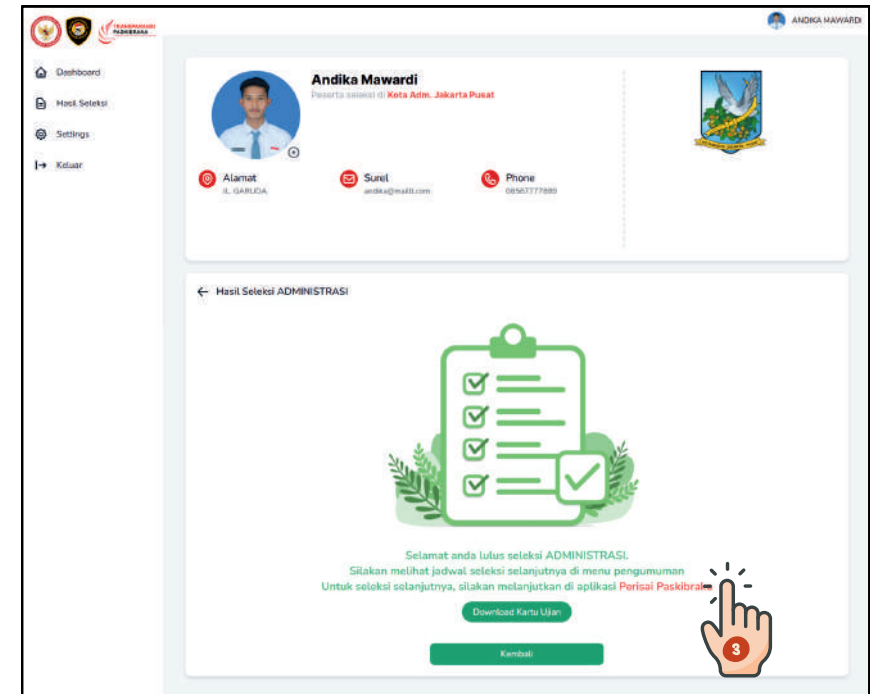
PASKIBRAKA

ANDIKA MAWARDI

Dashboard

Hasil Seleksi

Settings

Keluar

Andika Mawardi

Peserta seleksi di Kota Adm. Jakarta Pusat

Alamat
JL. GARUDA

Surel
andika@mail.com

Phone
08567777880

← Hasil Seleksi ADMINISTRASI

Selamat anda lulus seleksi ADMINISTRASI.
Silakan melihat jadwal seleksi selanjutnya di menu pengumuman
Untuk seleksi selanjutnya, silakan melanjutkan di aplikasi Perisai Paskibraka

Download Kartu Ujian

Kembali

3